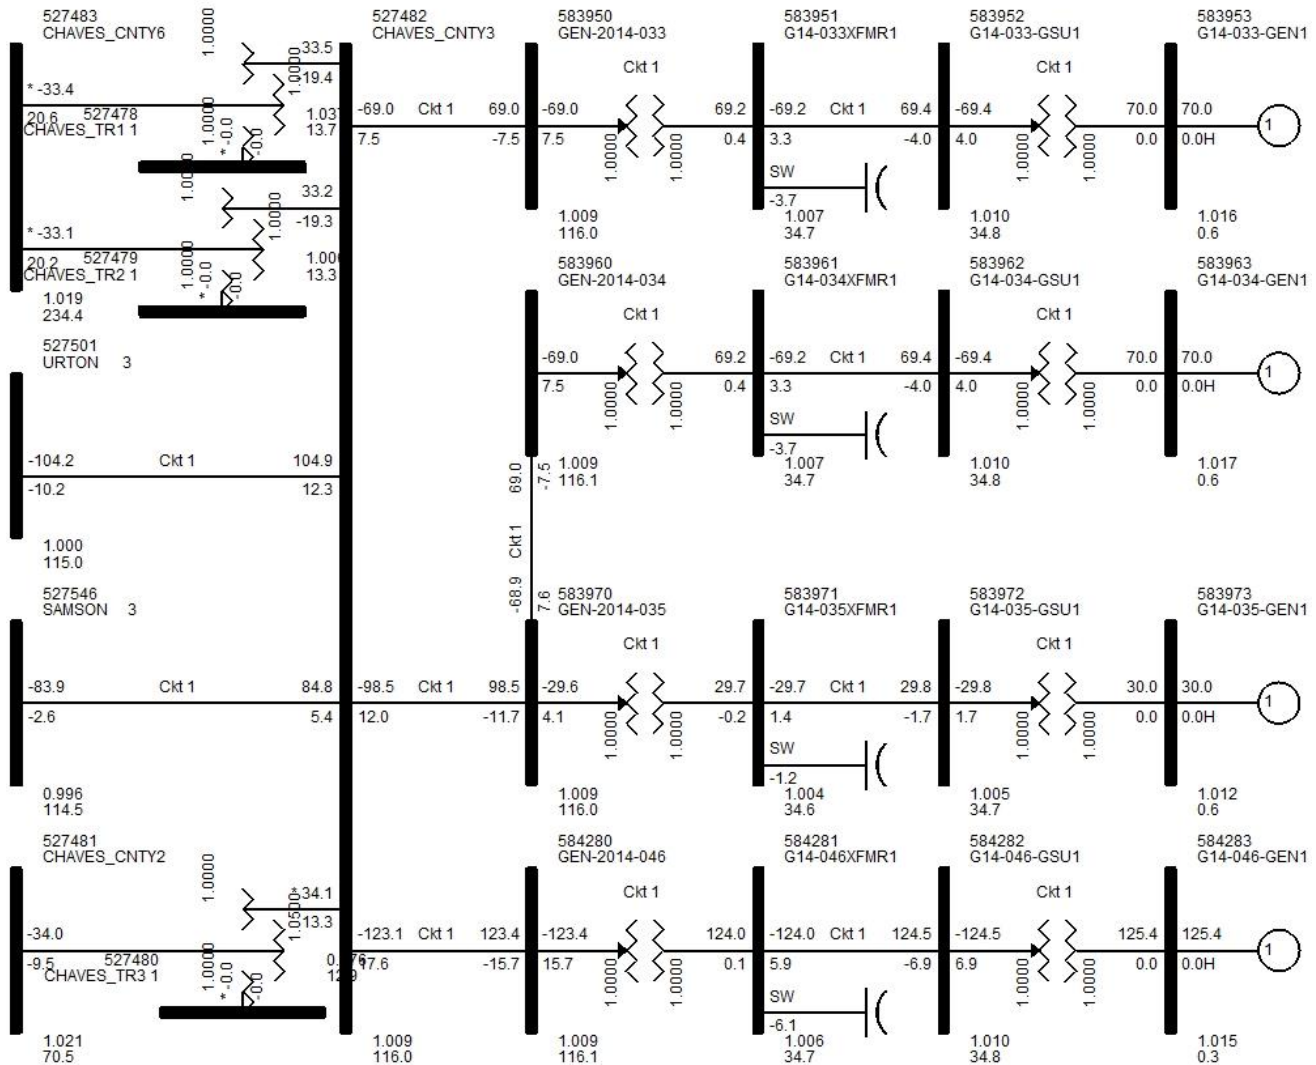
527483
CHAVES_CNTY6
1.0000
33.5
1.0000
19.4
* -33.4
20.6 527478
CHAVES_TR1 1
1.0000
* -0.0
-0.0
1.037
13.7
1.0000
33.2
1.0000
-19.3
* -33.1
20.2 527479
CHAVES_TR2 1
1.0000
* -0.0
-0.0
1.006
13.3
1.019
234.4

527482
CHAVES_CNTY3
-69.0 Ckt 1 69.0
7.5 -7.5

583950
GEN-2014-033
Ckt 1
-69.0
7.5
1.0000
1.0000
1.009
116.0

583951
G14-033XFMR1
69.2 -69.2 Ckt 1 69.4
0.4 3.3 -4.0
SW
-3.7
1.007
34.7

583952
G14-033-GSU1
Ckt 1
-69.4
4.0
1.0000
1.0000
70.0
0.0
1.010
34.8

583953
G14-033-GEN1
70.0
0.0H
1
1.016
0.6

583960
GEN-2014-034
Ckt 1
-69.0
7.5
1.0000
1.0000
69.0
-7.5
1.009
116.1

583961
G14-034XFMR1
69.2 -69.2 Ckt 1 69.4
0.4 3.3 -4.0
SW
-3.7
1.007
34.7

583962
G14-034-GSU1
Ckt 1
-69.4
4.0
1.0000
1.0000
70.0
0.0
1.010
34.8

583963
G14-034-GEN1
70.0
0.0H
1
1.017
0.6

527501
URTON 3
-104.2 Ckt 1 104.9
-10.2 12.3
1.000
115.0

Ckt 1
-68.9
7.6

527546
SAMSON 3
-83.9 Ckt 1 84.8
-2.6 5.4
0.996
114.5

-98.5 Ckt 1 98.5
12.0 -11.7

583970
GEN-2014-035
Ckt 1
-29.6
4.1
1.0000
1.0000
1.009
116.0

583971
G14-035XFMR1
29.7 -29.7 Ckt 1 29.8
-0.2 1.4 -1.7
SW
-1.2
1.004
34.6

583972
G14-035-GSU1
Ckt 1
-29.8
1.7
1.0000
1.0000
30.0
0.0
1.005
34.7

583973
G14-035-GEN1
30.0
0.0H
1
1.012
0.6

527481
CHAVES_CNTY2
1.0000
34.1
1.0500*
13.3
-34.0
-9.5 527480
CHAVES_TR3 1
1.0000
* -0.0
-0.0
0.976
12.9
1.021
70.5

-123.1 Ckt 1 123.4
17.6 -15.7
1.009
116.0

584280
GEN-2014-046
Ckt 1
-123.4
15.7
1.0000
1.0000
1.009
116.1

584281
G14-046XFMR1
124.0 -124.0 Ckt 1 124.5
0.1 5.9 -6.9
SW
-6.1
1.006
34.7

584282
G14-046-GSU1
Ckt 1
-124.5
6.9
1.0000
1.0000
125.4
0.0
1.010
34.8

584283
G14-046-GEN1
125.4
0.0H
1
1.015
0.3